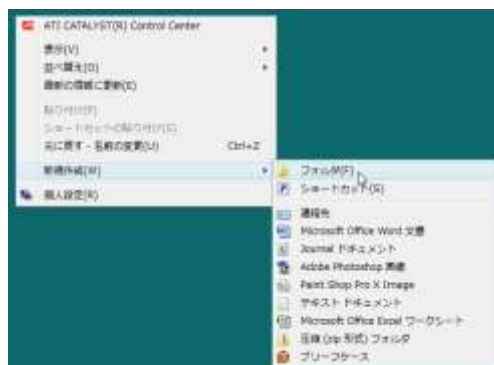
ATI CATALYST(R) Control Center
表示(V)
並べ替え(O)
最新の情報に更新(E)
貼り付け(P)
ショートカットの貼り付け(S)
元に戻す - 名前の変更(U)	Ctrl+Z
新規作成(W)
個人設定(R)

フォルダ(F)
ショートカット(S)
連絡先
Microsoft Office Word 文書
Journal ドキュメント
Adobe Photoshop 画像
Paint Shop Pro X Image
テキスト ドキュメント
Microsoft Office Excel ワークシート
圧縮 (zip 形式) フォルダ
ブリーフケース